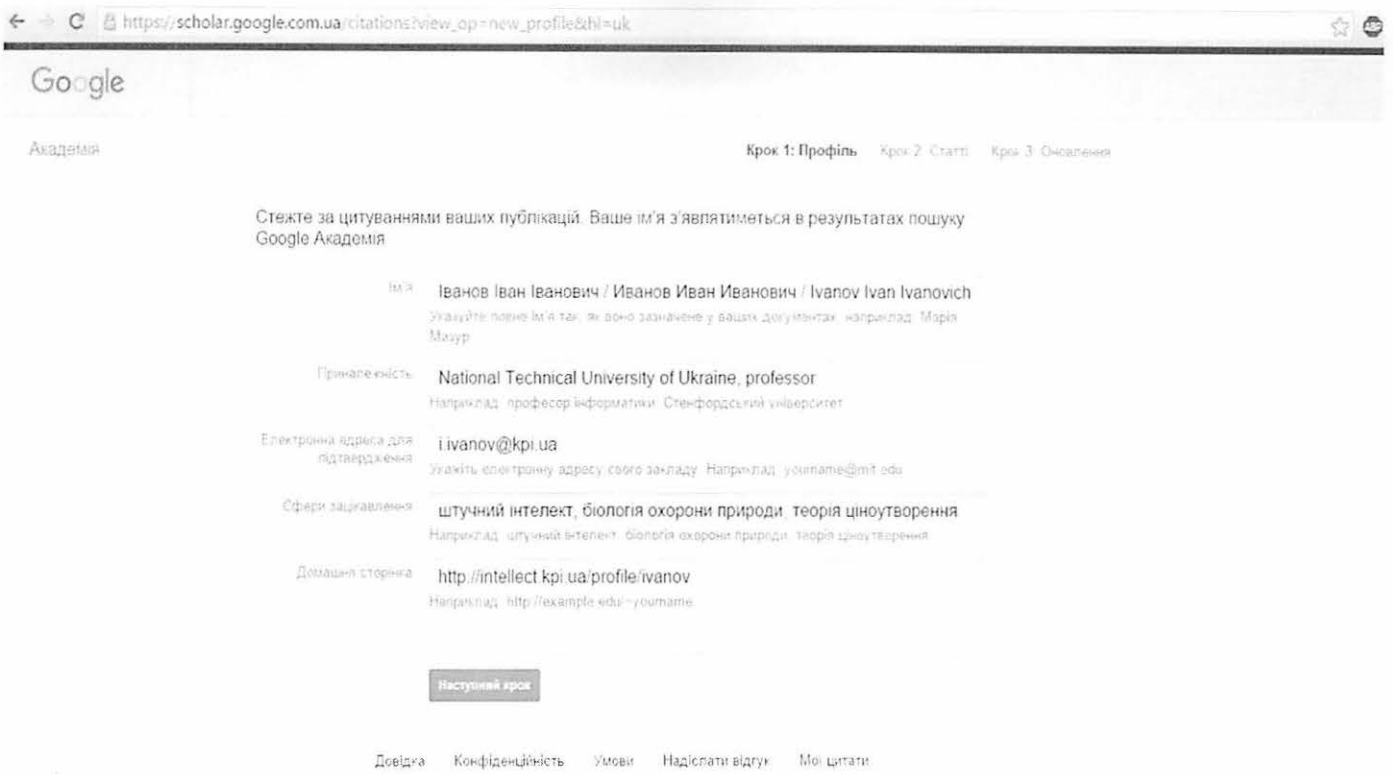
https://scholar.google.com.ua/citations?view_op=new_profile&hl=uk

Google

Академія

Крок 1: Профіль Крок 2: Статті Крок 3: Оновлення

Стежте за цитуваннями ваших публікацій. Ваше ім'я з'являтиметься в результатах пошуку Google Академія

Ім'я
Іванов Іван Іванович / Иванов Иван Иванович / Ivanov Ivan Ivanovich
Укажіть повне ім'я так, як воно зазначене у ваших документах, наприклад: Марія Мазур

Приналежність
National Technical University of Ukraine, professor
Наприклад: професор інформатики, Стенфордський університет

Електронна адреса для підтвердження
i.ivanov@kpi.ua
Укажіть електронну адресу свого закладу. Наприклад: yourname@mit.edu

Сфери зацікавлення
штучний інтелект, біологія охорони природи, теорія ціноутворення
Наприклад: штучний інтелект, біологія охорони природи, теорія ціноутворення

Домашня сторінка
http://intellect.kpi.ua/profile/ivanov
Наприклад: http://example.edu/~yourname

Наступний крок

Довідка Конфіденційність Умови Надіслати відгук Мої цитати